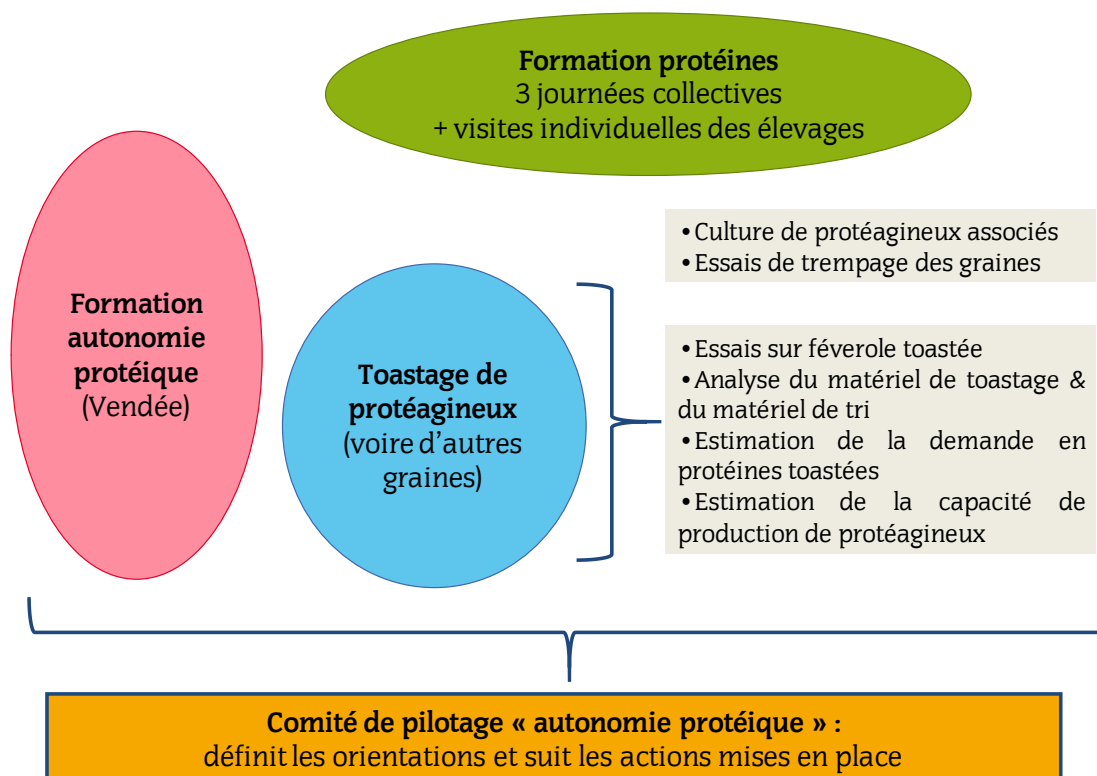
Formation protéines
3 journées collectives
+ visites individuelles des élevages

Formation autonomie protéique
(Vendée)

Toastage de protéagineux
(voire d'autres graines)

•Culture de protéagineux associés
•Essais de trempage des graines

•Essais sur féverole toastée
•Analyse du matériel de toastage & du matériel de tri
•Estimation de la demande en protéines toastées
•Estimation de la capacité de production de protéagineux

Comité de pilotage « autonomie protéique » :
définit les orientations et suit les actions mises en place